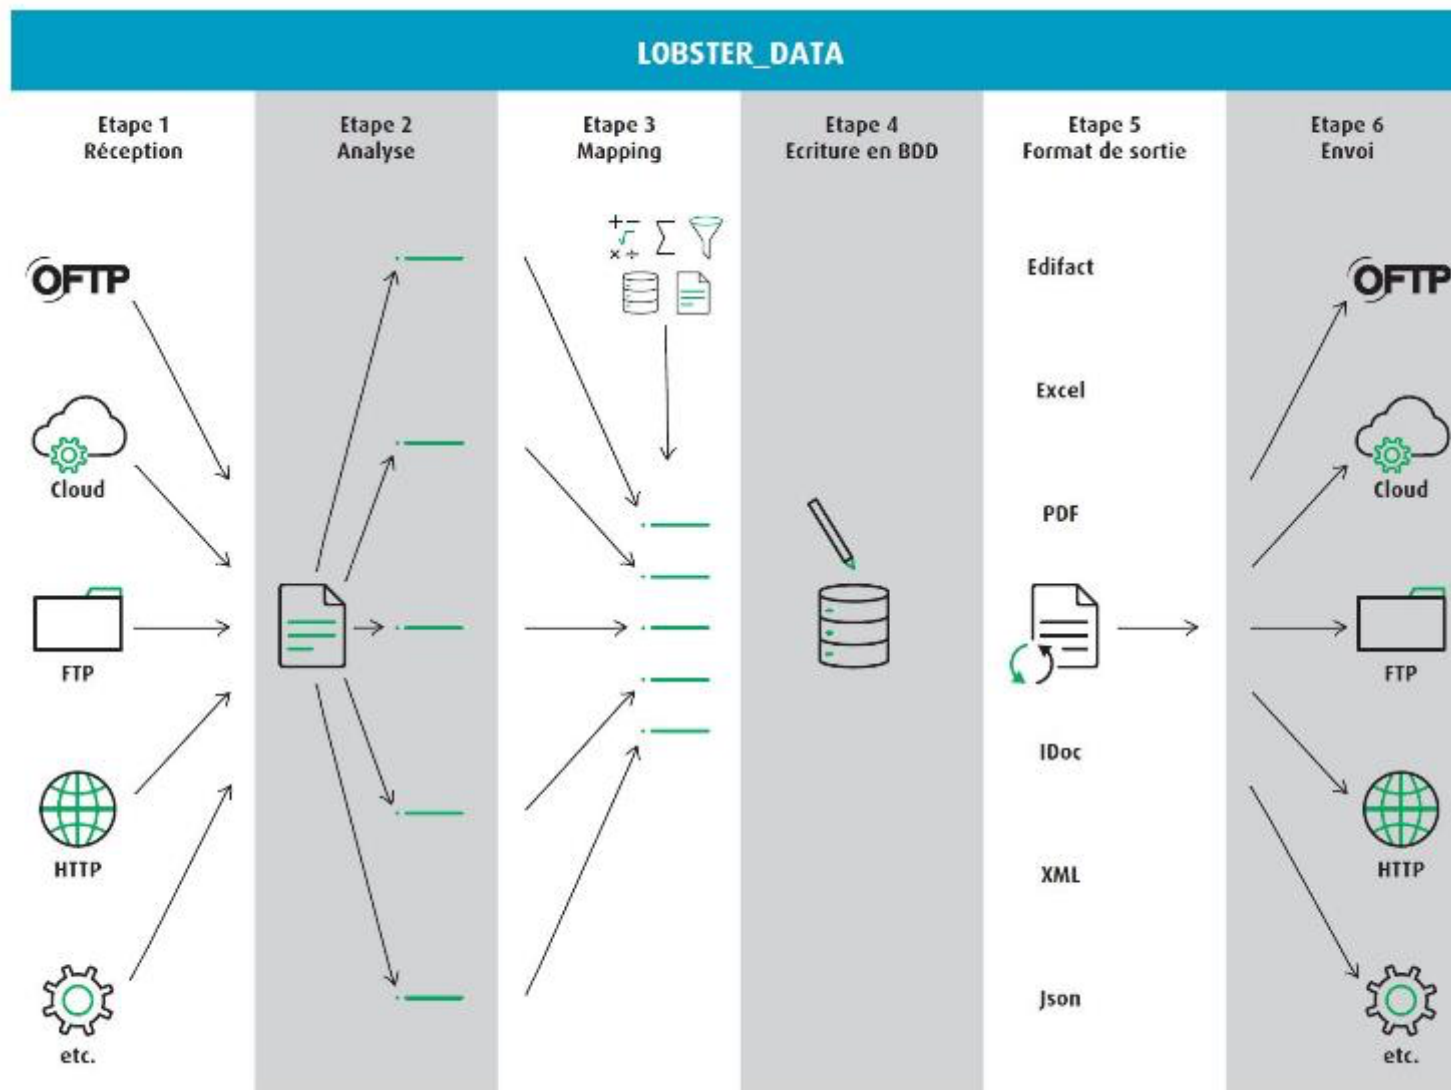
LOBSTER_DATA

Etape 1
Réception

Etape 2
Analyse

Etape 3
Mapping

Etape 4
Ecriture en BDD

Etape 5
Format de sortie

Etape 6
Envoi

OFTP

Cloud

FTP

HTTP

etc.

Edifact

Excel

PDF

IDoc

XML

Json

OFTP

Cloud

FTP

HTTP

etc.